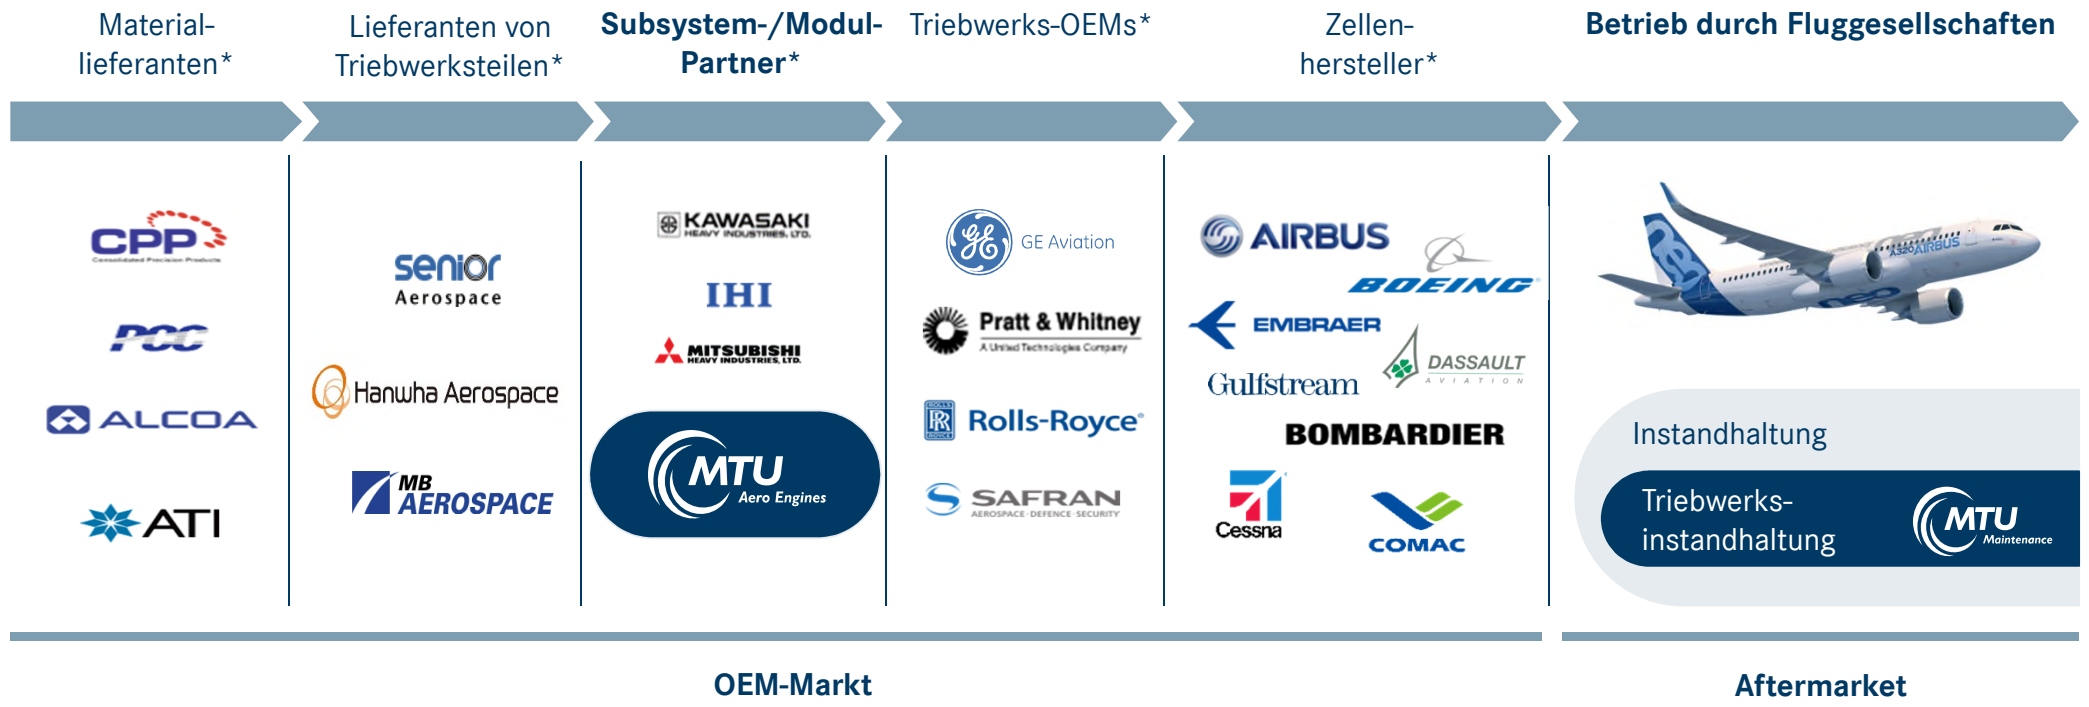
Materiallieferanten*

Lieferanten von Triebwerksteilen*

Subsystem-/Modul-Partner*

Triebwerks-OEMs*

Zellenhersteller*

Betrieb durch Fluggesellschaften

CPP
Consolidated Precision Products

PCC

ALCOA

ATI

senior
Aerospace

Hanwha Aerospace

MB AEROSPACE

KAWASAKI
HEAVY INDUSTRIES, LTD.

IHI

MITSUBISHI
HEAVY INDUSTRIES, LTD.

MTU
Aero Engines

GE Aviation

Pratt & Whitney
A United Technologies Company

Rolls-Royce

SAFRAN
AEROSPACE · DEFENCE · SECURITY

AIRBUS

BOEING

EMBRAER

DASSAULT
AVIATION

Gulfstream

BOMBARDIER

Cessna

COMAC

A320 AIRBUS

neo

Instandhaltung

Triebwerksinstandhaltung

MTU
Maintenance

OEM-Markt

Aftermarket